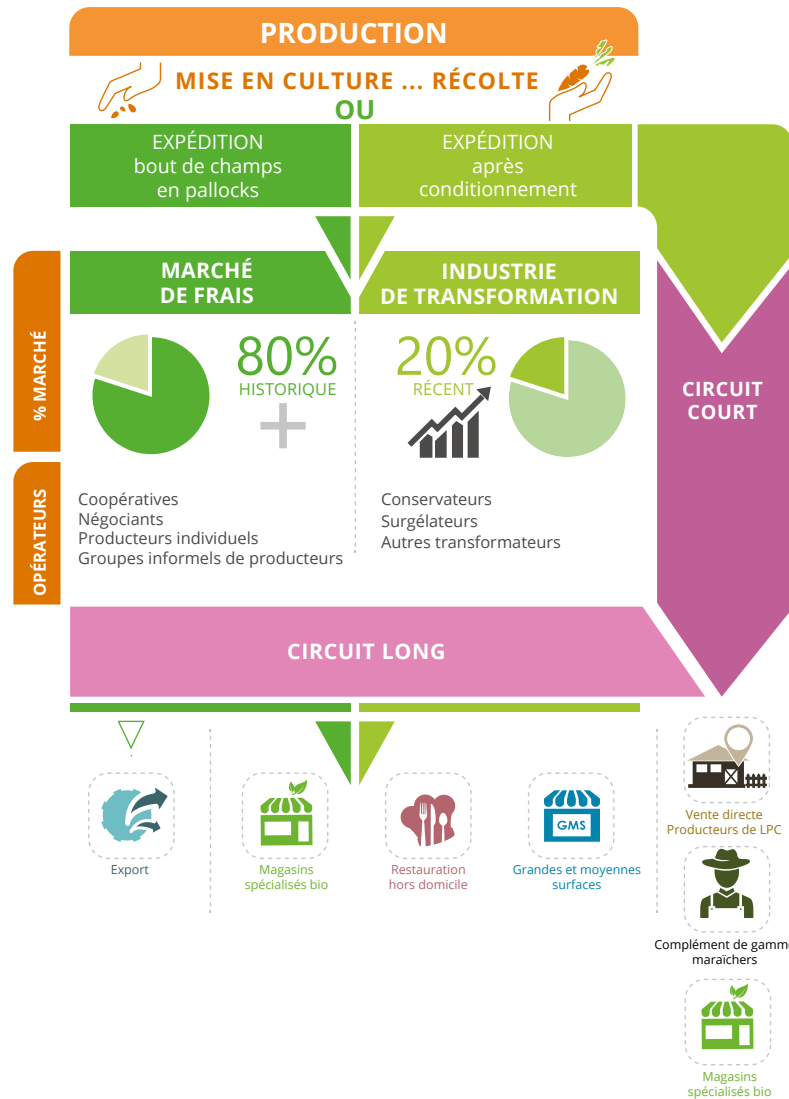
PRODUCTION

MISE EN CULTURE ... RÉCOLTE

OU

EXPÉDITION bout de champs en pallocks

EXPÉDITION après conditionnement

MARCHÉ DE FRAIS

INDUSTRIE DE TRANSFORMATION

% MARCHÉ

80%
HISTORIQUE

20%
RÉCENT

CIRCUIT COURT

OPÉRATEURS

Coopératives
Négociants
Producteurs individuels
Groupes informels de producteurs

Conservateurs
Surgélateurs
Autres transformateurs

CIRCUIT LONG

Export

Magasins spécialisés bio

Restauration hors domicile

GMS

Grandes et moyennes surfaces

Vente directe Producteurs de LPC

Complément de gamm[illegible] maraîchers

Magasins spécialisés bio